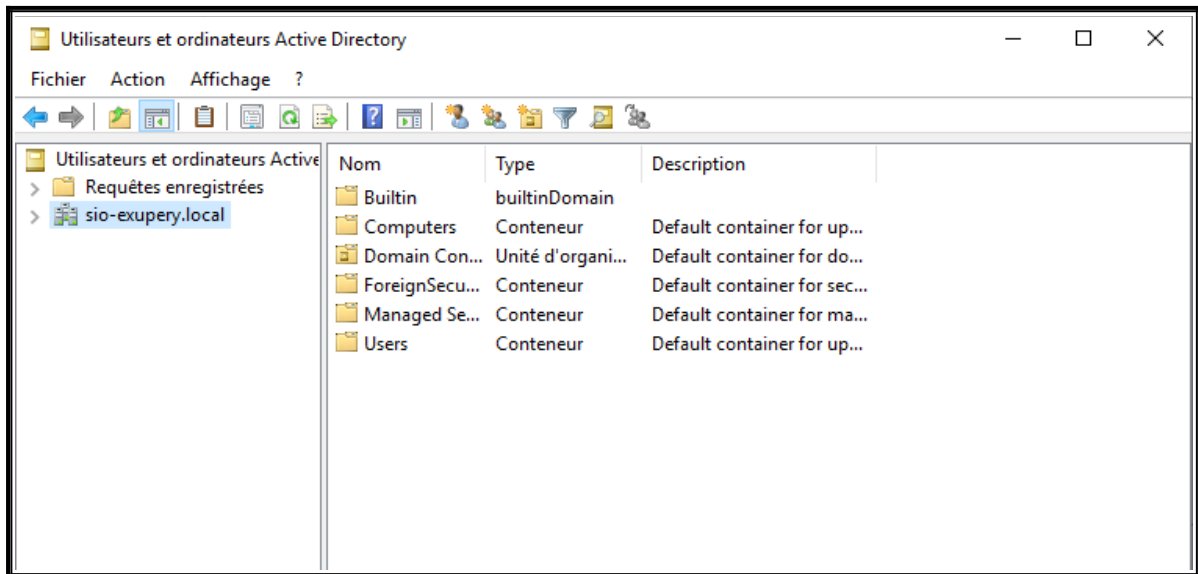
Utilisateurs et ordinateurs Active Directory

Fichier Action Affichage ?

Utilisateurs et ordinateurs Active
Requêtes enregistrées
sio-exupery.local

| Nom | Type | Description |
|---|---|---|
| Builtin | builtinDomain | |
| Computers | Conteneur | Default container for up... |
| Domain Con... | Unité d'organi... | Default container for do... |
| ForeignSecu... | Conteneur | Default container for sec... |
| Managed Se... | Conteneur | Default container for ma... |
| Users | Conteneur | Default container for up... |